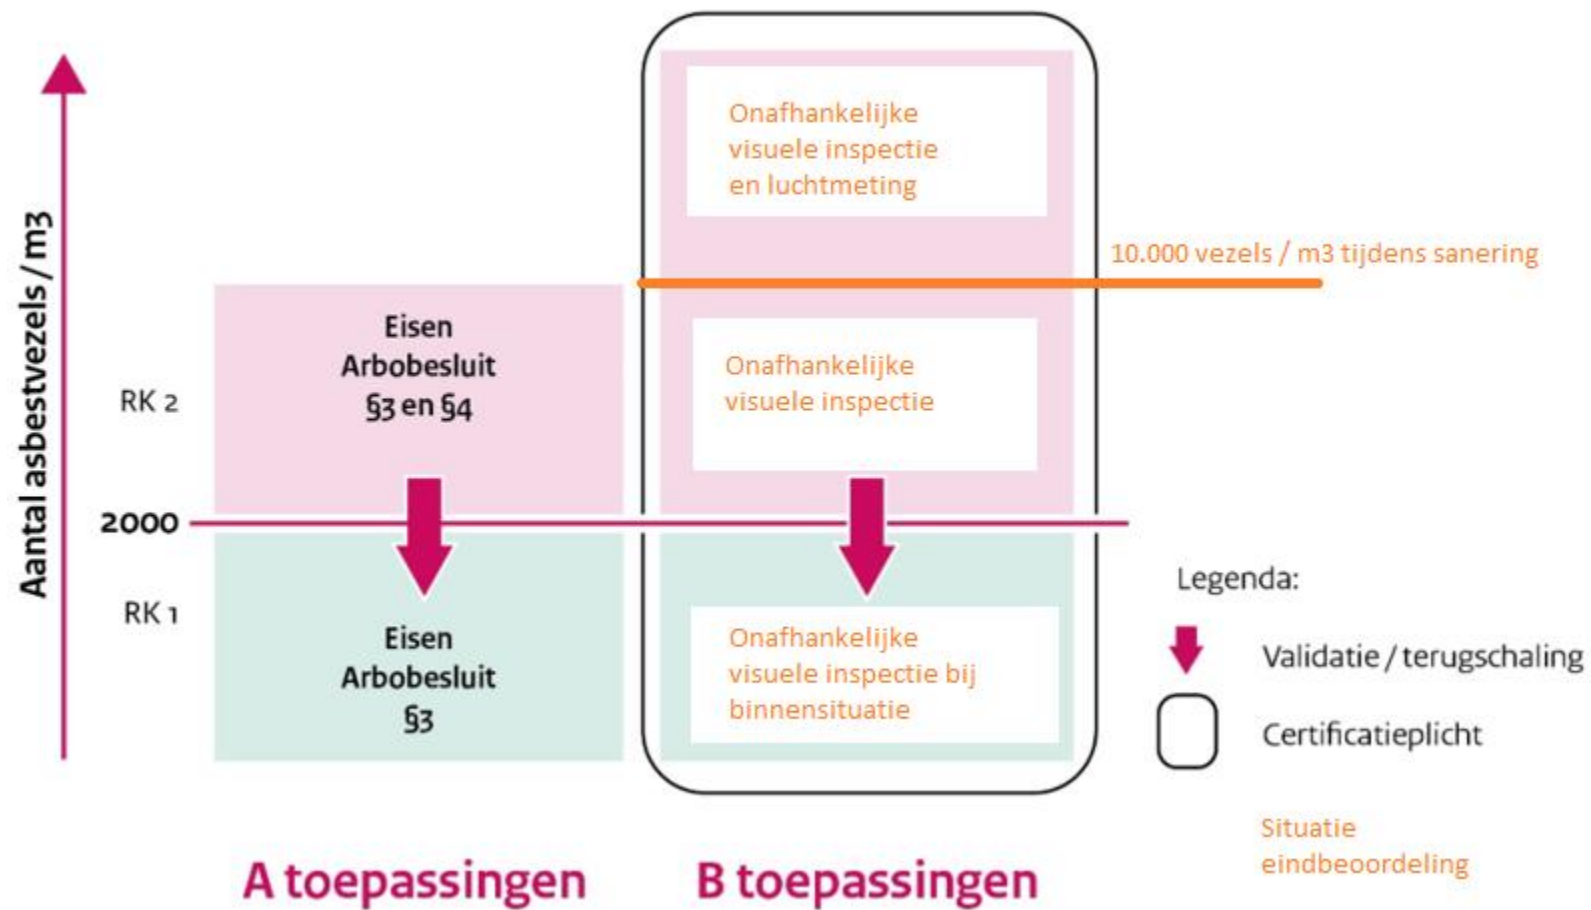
Aantal asbestvezels / m3

Onafhankelijke visuele inspectie en luchtmeting

10.000 vezels / m3 tijdens sanering

RK 2

Eisen Arbobesluit §3 en §4

Onafhankelijke visuele inspectie

2000

RK 1

Eisen Arbobesluit §3

Onafhankelijke visuele inspectie bij binnensituatie

Legenda:

Validatie / terugschaling

Certificatieplicht

Situatie eindbeoordeling

A toepassingen

B toepassingen